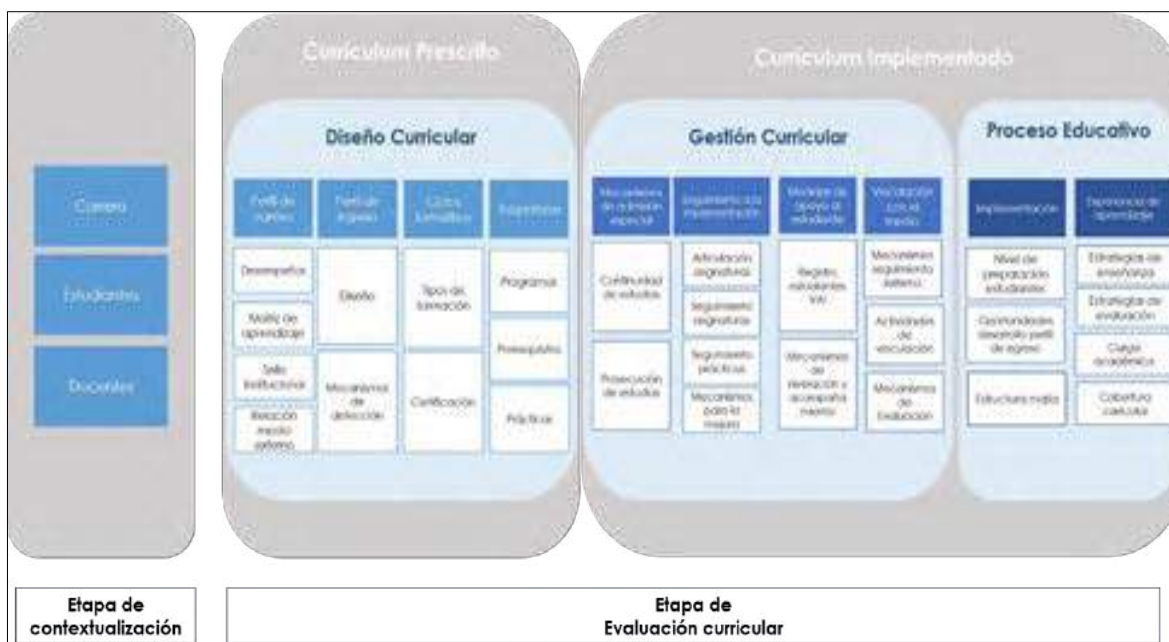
Carrera

Estudiantes

Docentes

Curriculum Prescrito

Diseño Curricular

Perfil de egreso

Perfil de ingreso

Ciclos formativos

Asignaturas

Desempeños

Matriz de aprendizaje

Sello institucional

Relación medio externo

Diseño

Mecanismos de detección

Tipos de formación

Certificación

Programa

Prerrequisitos

Prácticas

Curriculum Implementado

Gestión Curricular

Mecanismos de admisión especial

Seguimiento a la implementación

Modelo de apoyo al estudiante

Vinculación con el medio

Continuidad de estudios

Prosecución de estudios

Articulación asignaturas

Seguimiento asignaturas

Seguimiento prácticas

Mecanismos para la mejora

Registro estudiantes VAI

Mecanismos de nivelación y acompañamiento

Mecanismo seguimiento externo

Actividades de vinculación

Mecanismo de Evaluación

Proceso Educativo

Implementación

Experiencia de aprendizaje

Nivel de preparación estudiantes

Oportunidades desarrollo perfil de egreso

Estructura malla

Estrategias de enseñanza

Estrategias de evaluación

Carga académica

Cobertura curricular

Etapa de contextualización

Etapa de Evaluación curricular